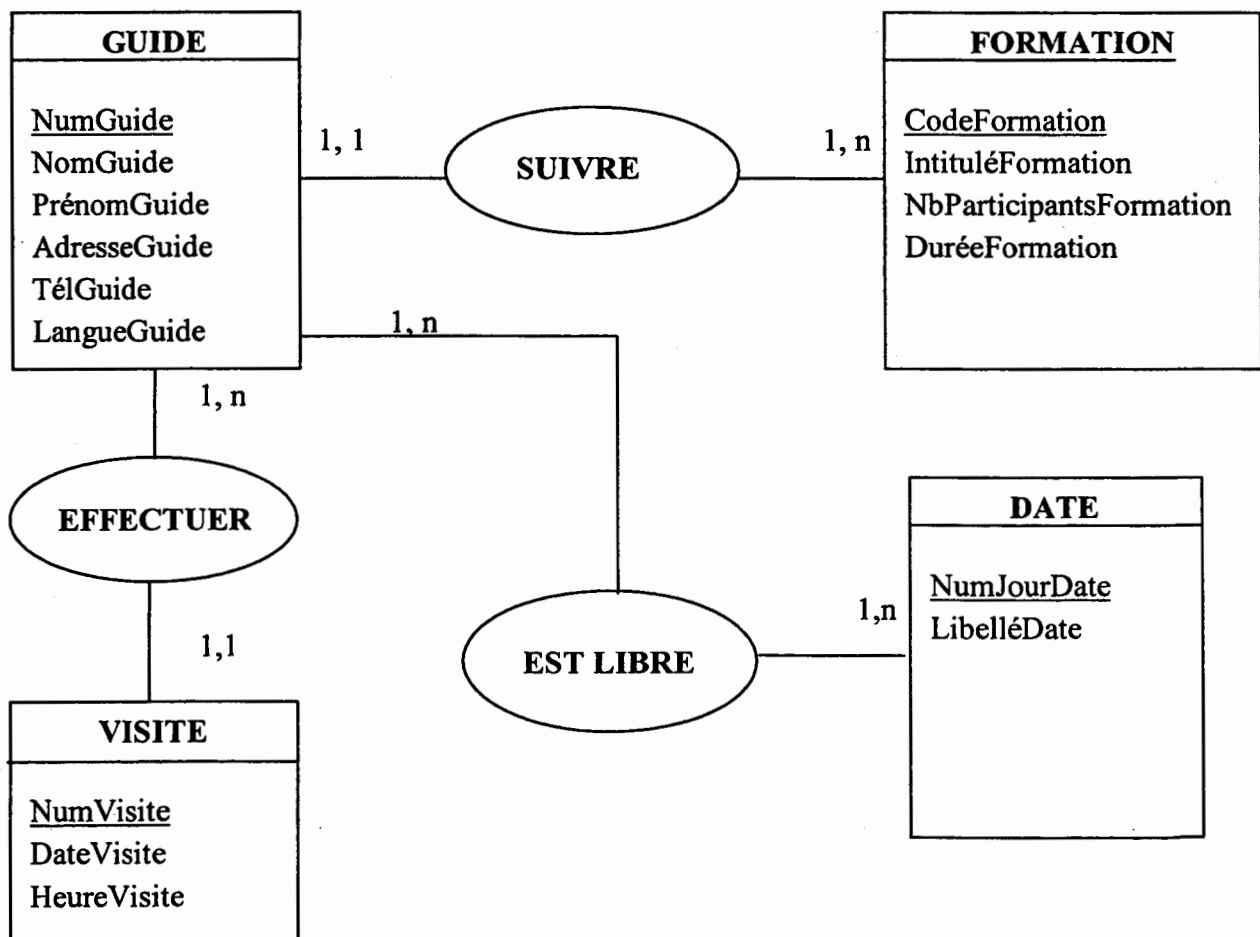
GUIDE

NumGuide
NomGuide
PrénomGuide
AdresseGuide
TélGuide
LangueGuide

1, 1

SUIVRE

1, n

FORMATION

CodeFormation
IntituléFormation
NbParticipantsFormation
DuréeFormation

1, n

1, n

EFFECTUER

DATE

NumJourDate
LibelléDate

1,n

1,1

EST LIBRE

VISITE

NumVisite
DateVisite
HeureVisite